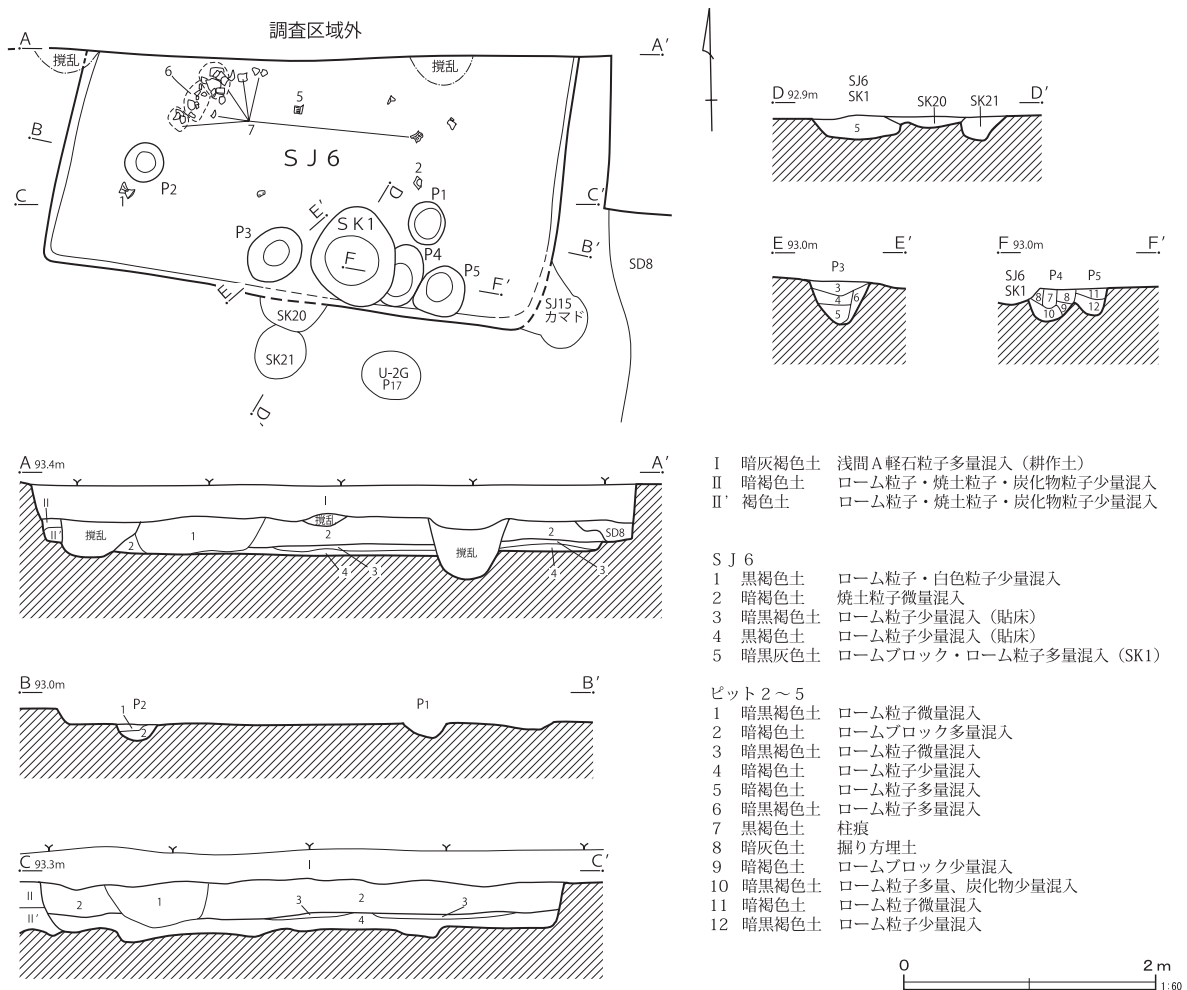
調査区域外

A A′ 撹乱 撹乱 6 5 7 B SJ6 2 C P2 1 D P1 C′ E SK1 P3 F P4 P5 F′ B′ SD8 E SK20 SJ15 カマド SK21 U-2G P17 D

D 92.9m SJ6 SK1 SK20 SK21 D′ 5

E 93.0m E′ P3 3 4 6 5

F 93.0m F′ SJ6 SK1 P4 P5 8 7 8 11 10 9 12

A 93.4m A′ I II II′ 撹乱 撹乱 2 1 2 4 3 撹乱 2 SD8 4 3

B 93.0m B′ P2 1 2 P1

C 93.3m C′ I II II′ 2 1 2 3 4 3

I　暗灰褐色土　浅間A軽石粒子多量混入（耕作土）
II　暗褐色土　ローム粒子・焼土粒子・炭化物粒子少量混入
II′　褐色土　ローム粒子・焼土粒子・炭化物粒子少量混入

SJ6
1　黒褐色土　ローム粒子・白色粒子少量混入
2　暗褐色土　焼土粒子微量混入
3　暗黒褐色土　ローム粒子少量混入（貼床）
4　黒褐色土　ローム粒子少量混入（貼床）
5　暗黒灰色土　ロームブロック・ローム粒子多量混入（SK1）

ピット2～5
1　暗黒褐色土　ローム粒子微量混入
2　暗褐色土　ロームブロック多量混入
3　暗黒褐色土　ローム粒子微量混入
4　暗褐色土　ローム粒子少量混入
5　暗褐色土　ローム粒子多量混入
6　暗黒褐色土　ローム粒子多量混入
7　黒褐色土　柱痕
8　暗灰色土　掘り方埋土
9　暗褐色土　ロームブロック少量混入
10　暗黒褐色土　ローム粒子多量、炭化物少量混入
11　暗褐色土　ローム粒子微量混入
12　暗黒褐色土　ローム粒子少量混入

0 2m 1:60